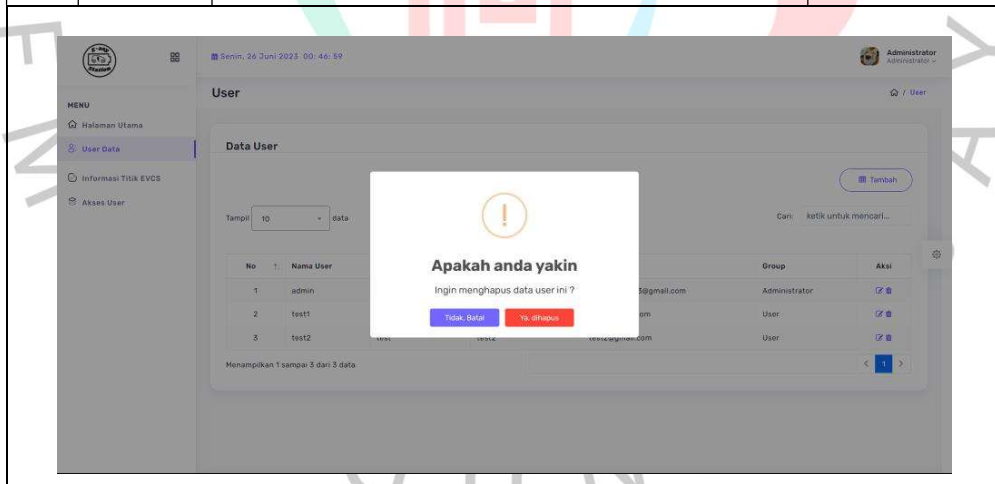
Senin, 26 Juni 2023 00:46:59

Administrator
Administrator

MENU
Halaman Utama
User Data
Informasi Titik EVCS
Akses User

User

/ User

Data User

Tambah

Tampil 10 data

Cari: ketik untuk mencari...

| No | Nama User | | | | Group | Aksi |
|---|---|---|---|---|---|---|
| 1 | admin | | | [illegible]3@gmail.com | Administrator | |
| 2 | test1 | | | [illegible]om | User | |
| 3 | test2 | test | test2 | test2@gmail.com | User | |

Menampilkan 1 sampai 3 dari 3 data

1

!

Apakah anda yakin

Ingin menghapus data user ini ?

Tidak, Batal

Ya, dihapus